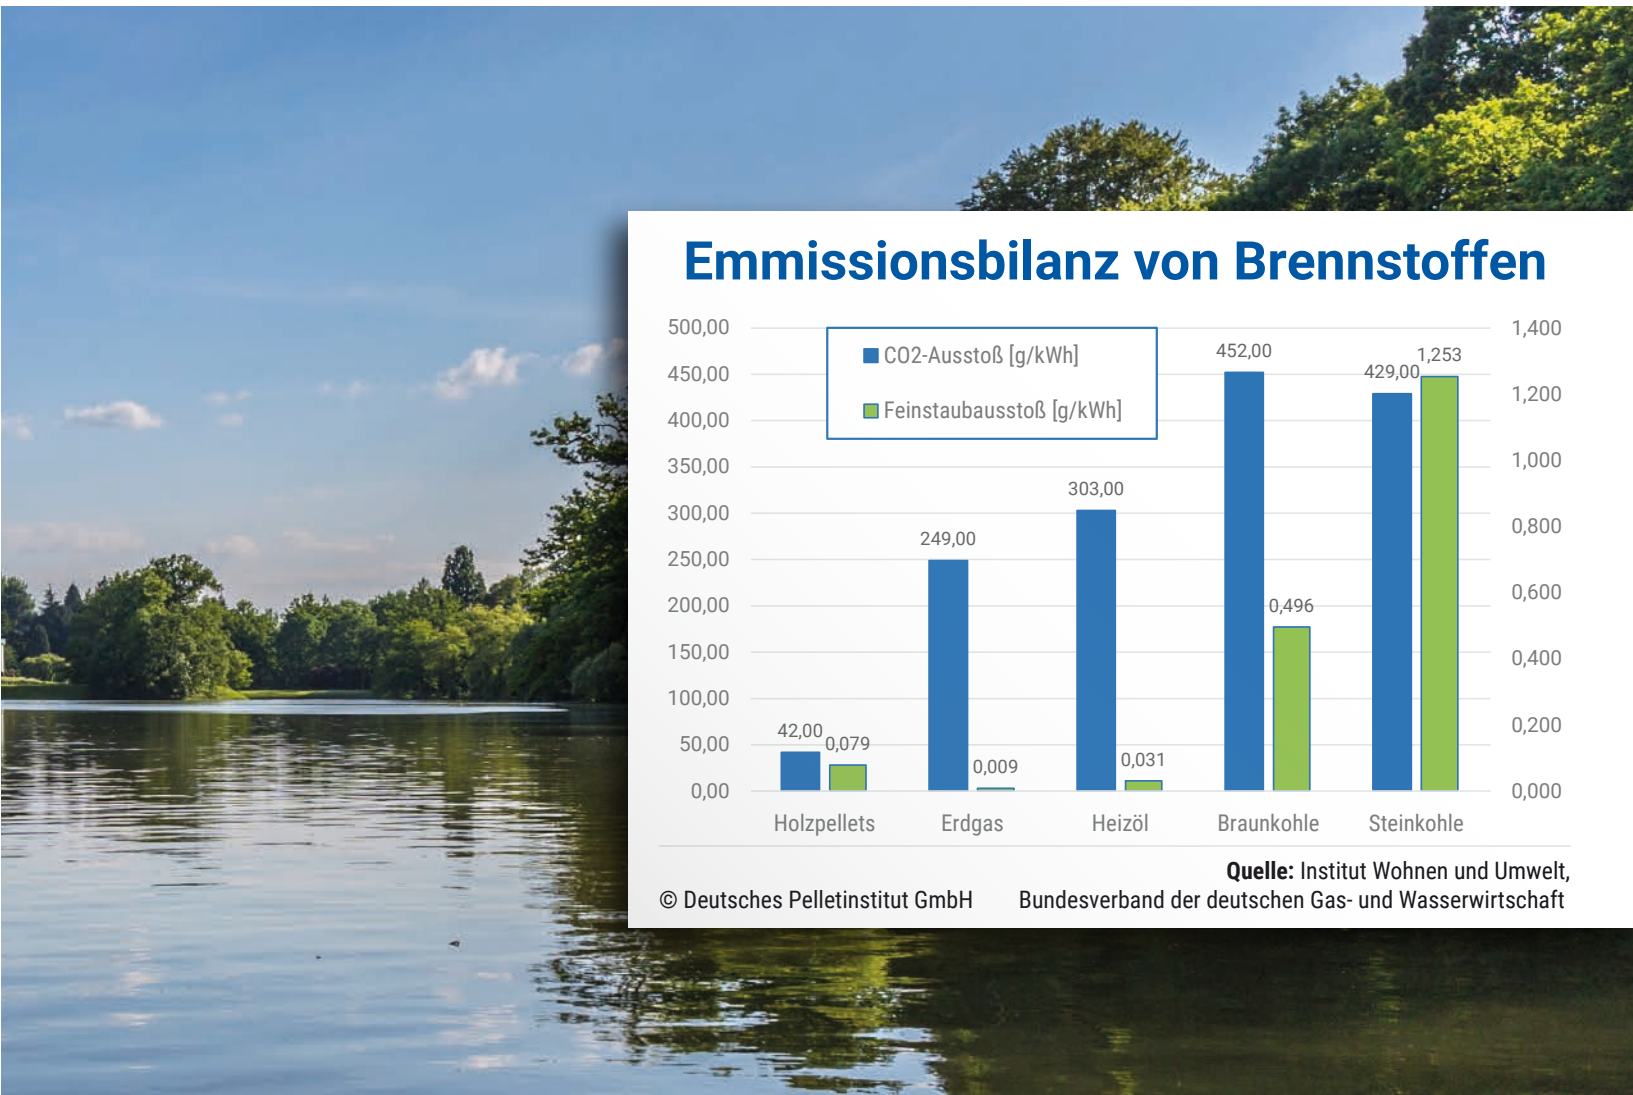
Emmissionsbilanz von Brennstoffen

CO2-Ausstoß [g/kWh]
Feinstaubausstoß [g/kWh]

500,00
450,00
400,00
350,00
300,00
250,00
200,00
150,00
100,00
50,00
0,00

1,400
1,200
1,000
0,800
0,600
0,400
0,200
0,000

| | CO2-Ausstoß [g/kWh] | Feinstaubausstoß [g/kWh] |
|---|---|---|
| Holzpellets | 42,00 | 0,079 |
| Erdgas | 249,00 | 0,009 |
| Heizöl | 303,00 | 0,031 |
| Braunkohle | 452,00 | 0,496 |
| Steinkohle | 429,00 | 1,253 |

Quelle: Institut Wohnen und Umwelt, Bundesverband der deutschen Gas- und Wasserwirtschaft

© Deutsches Pelletinstitut GmbH